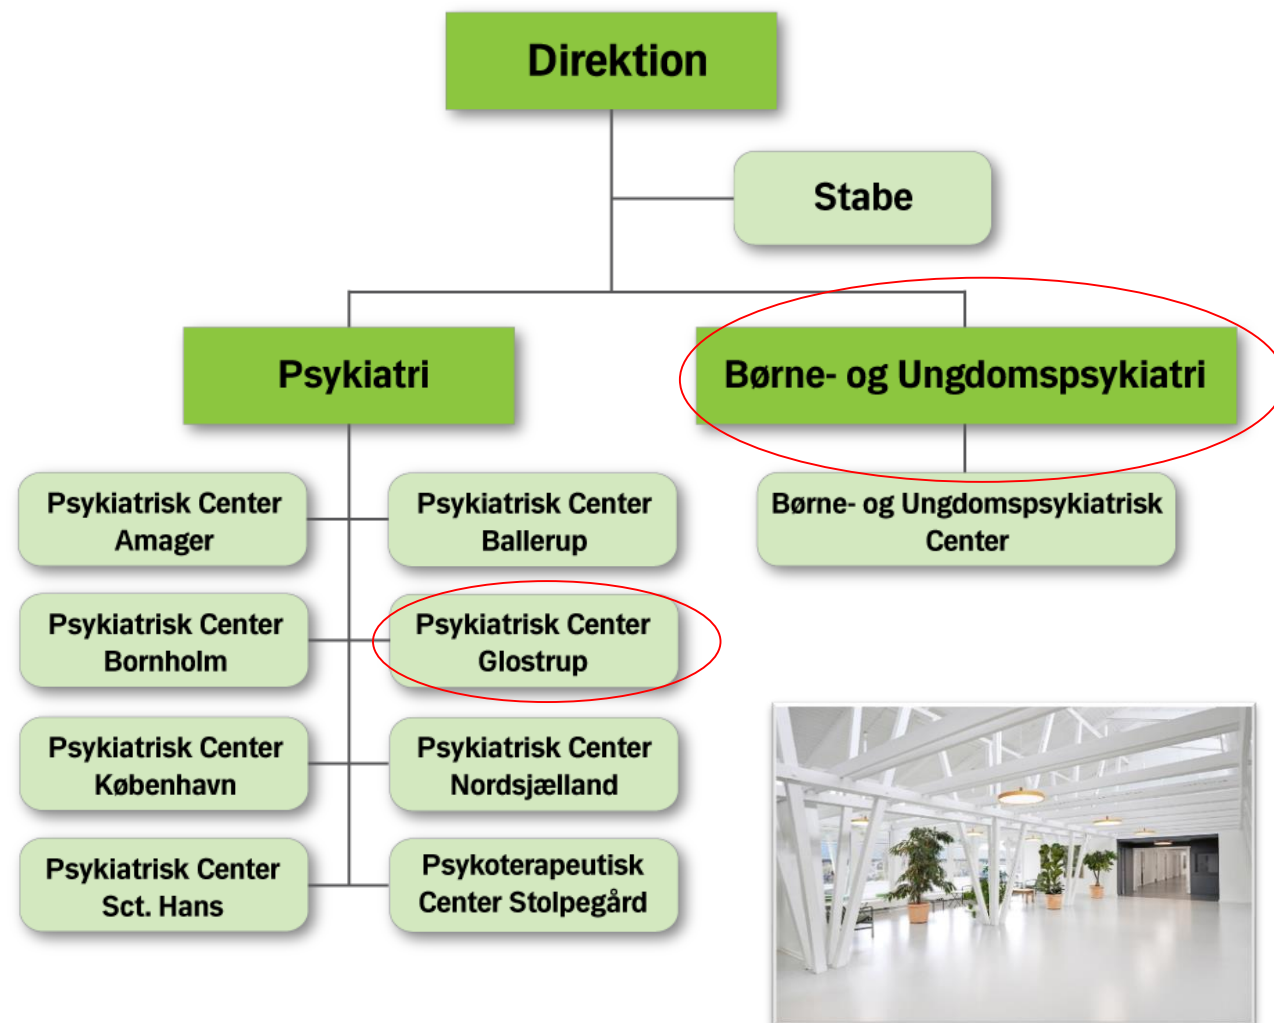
Direktion

Stabe

Psykiatri

Børne- og Ungdomspsykiatri

Psykiatrisk Center Amager

Psykiatrisk Center Ballerup

Børne- og Ungdomspsykiatrisk Center

Psykiatrisk Center Bornholm

Psykiatrisk Center Glostrup

Psykiatrisk Center København

Psykiatrisk Center Nordsjælland

Psykiatrisk Center Sct. Hans

Psykoterapeutisk Center Stolpegård